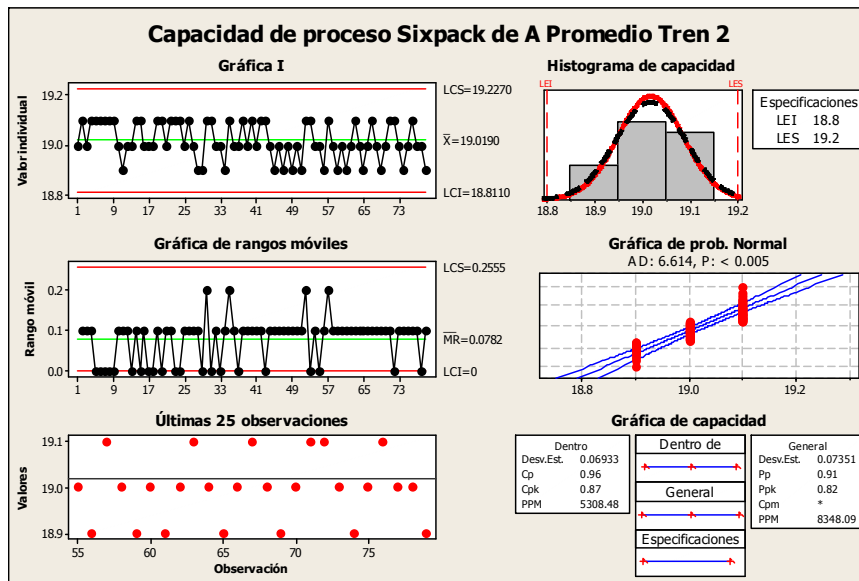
Capacidad de proceso Sixpack de A Promedio Tren 2

Gráfica I

19.2
19.0
18.8
Valor individual
1 9 17 25 33 41 49 57 65 73
LCS=19.2270
$\bar{X}$=19.0190
LCI=18.8110

Histograma de capacidad

LEI
LES
18.8 18.9 19.0 19.1 19.2

Especificaciones
LEI 18.8
LES 19.2

Gráfica de rangos móviles

0.2
0.1
0.0
Rango móvil
1 9 17 25 33 41 49 57 65 73
LCS=0.2555
$\overline{MR}$=0.0782
LCI=0

Gráfica de prob. Normal
AD: 6.614, P: < 0.005
18.8 19.0 19.2

Últimas 25 observaciones

19.1
19.0
18.9
Valores
55 60 65 70 75
Observación

Gráfica de capacidad

| Dentro | |
|---|---|
| Desv.Est. | 0.06933 |
| Cp | 0.96 |
| Cpk | 0.87 |
| PPM | 5308.48 |

Dentro de

General

Especificaciones

| General | |
|---|---|
| Desv.Est. | 0.07351 |
| Pp | 0.91 |
| Ppk | 0.82 |
| Cpm | * |
| PPM | 8348.09 |